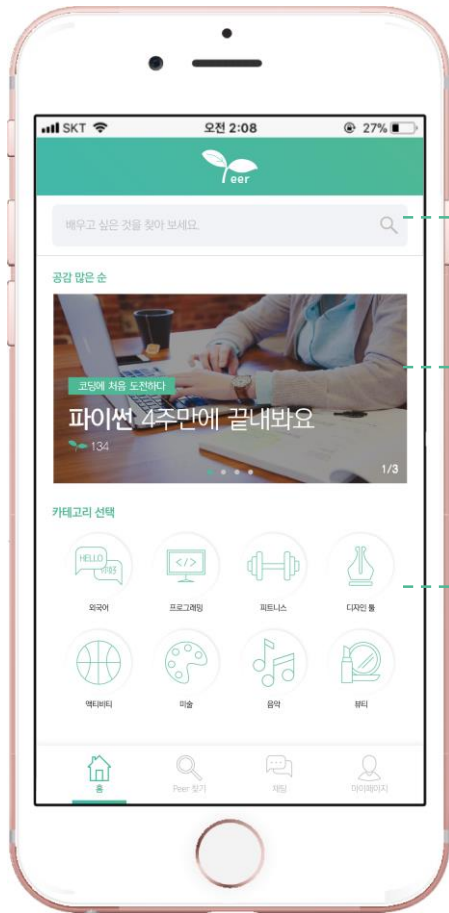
SKT 오전 2:08 27%

Peer

배우고 싶은 것을 찾아 보세요.

공감 많은 순

코딩에 처음 도전하다

파이썬 4주만에 끝내봐요

134

1/3

카테고리 선택

HELLO 안녕

외국어

</>

프로그래밍

피트니스

디자인 툴

액티비티

미술

음악

뷰티

홈

Peer 찾기

채팅

마이페이지